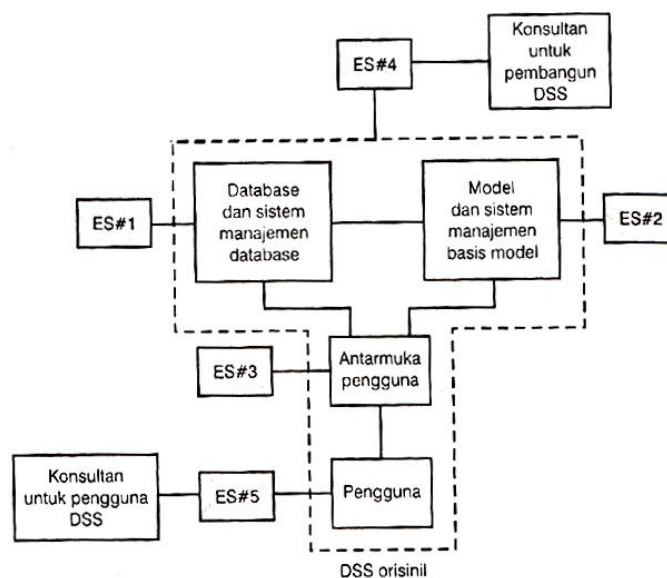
ES#4

Konsultan untuk pembangun DSS

ES#1

Database dan sistem manajemen database

Model dan sistem manajemen basis model

ES#2

ES#3

Antarmuka pengguna

Konsultan untuk pengguna DSS

ES#5

Pengguna

DSS orisinil